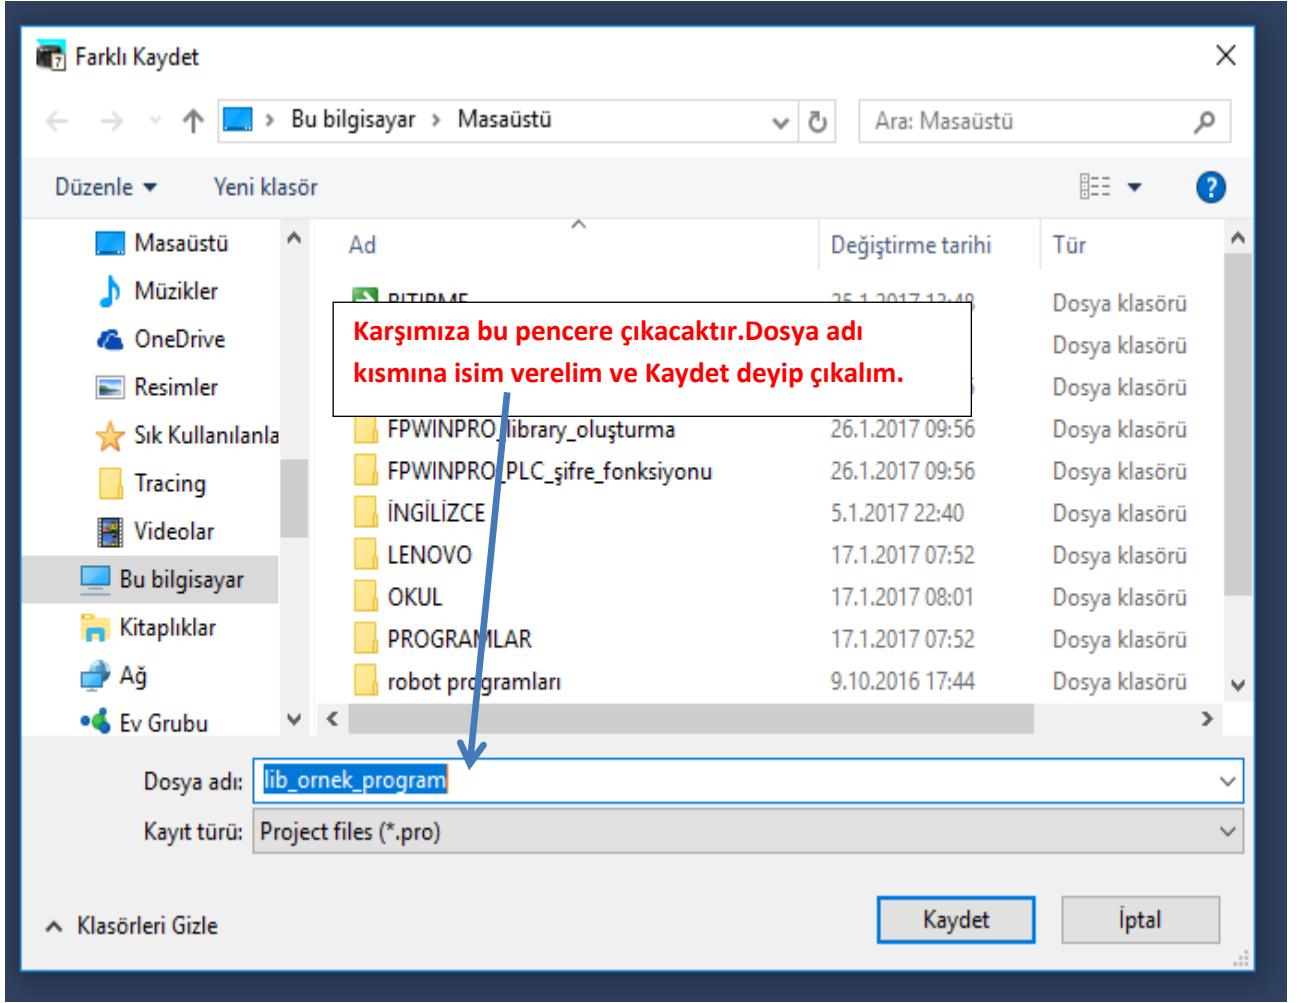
Farklı Kaydet

Bu bilgisayar > Masaüstü

Ara: Masaüstü

Düzenle ▾ Yeni klasör

Masaüstü
Müzikler
OneDrive
Resimler
Sık Kullanılanla
Tracing
Videolar
Bu bilgisayar
Kitaplıklar
Ağ
Ev Grubu

| Ad | Değiştirme tarihi | Tür |
|---|---|---|
| BITIRME | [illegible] | Dosya klasörü |
| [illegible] | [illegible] | Dosya klasörü |
| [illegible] | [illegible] | Dosya klasörü |
| FPWINPRO_library_oluşturma | 26.1.2017 09:56 | Dosya klasörü |
| FPWINPRO_PLC_şifre_fonksiyonu | 26.1.2017 09:56 | Dosya klasörü |
| İNGİLİZCE | 5.1.2017 22:40 | Dosya klasörü |
| LENOVO | 17.1.2017 07:52 | Dosya klasörü |
| OKUL | 17.1.2017 08:01 | Dosya klasörü |
| PROGRAMLAR | 17.1.2017 07:52 | Dosya klasörü |
| robot programları | 9.10.2016 17:44 | Dosya klasörü |

Karşımıza bu pencere çıkacaktır.Dosya adı kısmına isim verelim ve Kaydet deyip çıkalım.

Dosya adı: lib_ornek_program
Kayıt türü: Project files (*.pro)

Klasörleri Gizle

Kaydet İptal